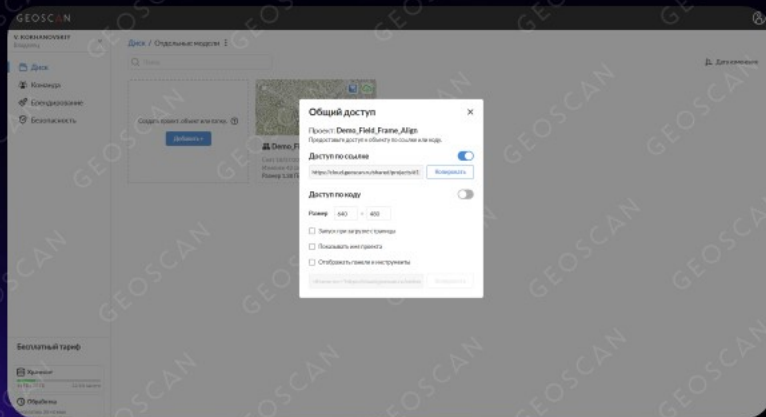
GEOSCAN

V. KORNANOVSKIY
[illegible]

Диск
Команда
Брендирование
Безопасность

Диск / Отдельные модели ⋮

Поиск

Дата изменения

Создать проект обмена или папку
Добавить +

Demo_F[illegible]

Общий доступ

Проект: Demo_Field_Frame_Align
Предоставьте доступ к объекту по ссылке или коду

Доступ по ссылке

https://cloud.geoscan.ru/shared/projects/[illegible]
Копировать

Доступ по коду

Размер 640 × 480

Запуск при загрузке страницы
Показывать имя проекта
Отображать панели и инструменты

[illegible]
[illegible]

Бесплатный тариф

Хранилище
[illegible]

Обработка
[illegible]

GEOSCAN GEOSCAN GEOSCAN GEOSCAN GEOSCAN GEOSCAN GEOSCAN GEOSCAN GEOSCAN GEOSCAN GEOSCAN GEOSCAN